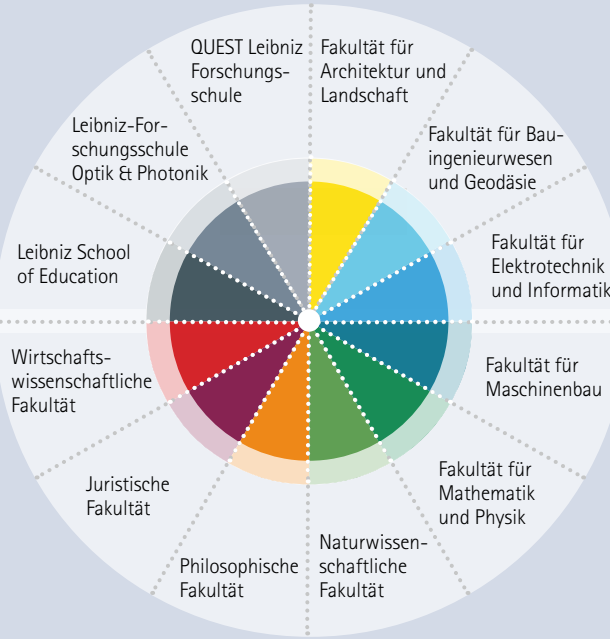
QUEST Leibniz Forschungsschule

Fakultät für Architektur und Landschaft

Fakultät für Bauingenieurwesen und Geodäsie

Fakultät für Elektrotechnik und Informatik

Fakultät für Maschinenbau

Fakultät für Mathematik und Physik

Naturwissenschaftliche Fakultät

Philosophische Fakultät

Juristische Fakultät

Wirtschaftswissenschaftliche Fakultät

Leibniz School of Education

Leibniz-Forschungsschule Optik & Photonik